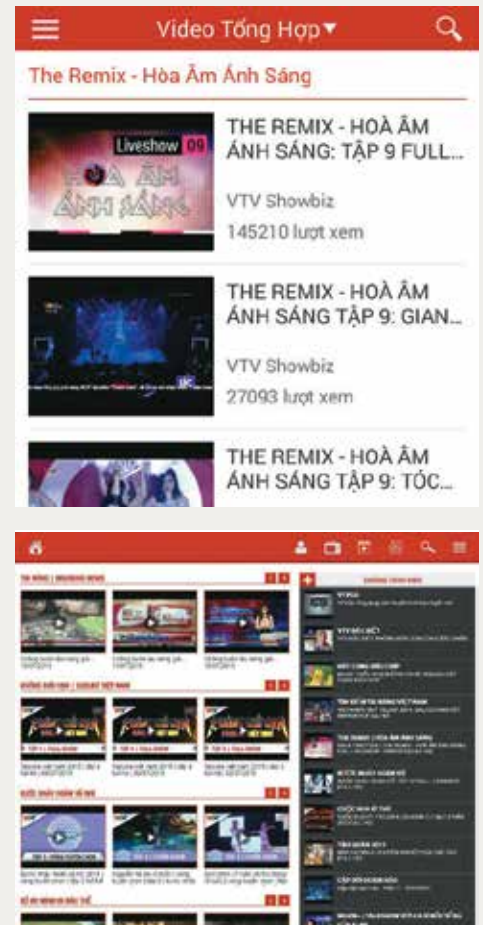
Video Tổng Hợp

The Remix - Hòa Âm Ánh Sáng

Liveshow 09

Hòa Âm Ánh Sáng

THE REMIX - HOÀ ÂM ÁNH SÁNG: TẬP 9 FULL...

VTV Showbiz

145210 lượt xem

THE REMIX - HOÀ ÂM ÁNH SÁNG TẬP 9: GIAN...

VTV Showbiz

27093 lượt xem

THE REMIX - HOÀ ÂM ÁNH SÁNG TẬP 9: TÓC...

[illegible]